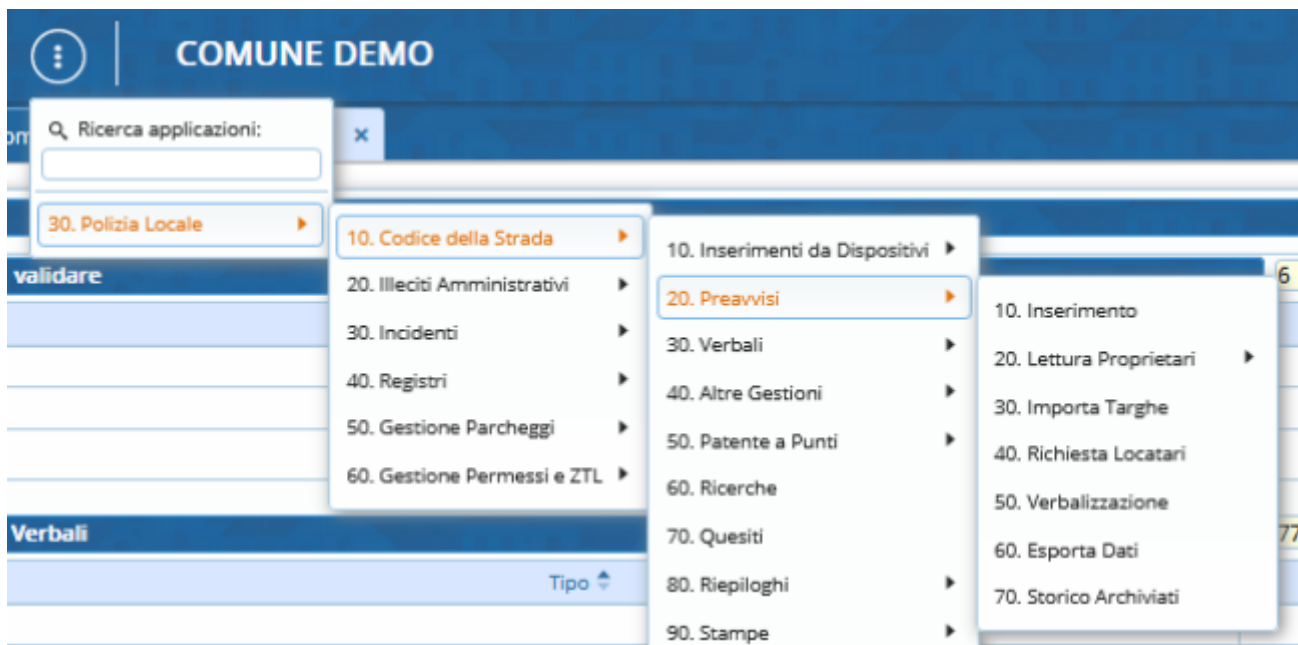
COMUNE DEMO

om

Ricerca applicazioni:

30. Polizia Locale

10. Codice della Strada
20. Illeciti Amministrativi
30. Incidenti
40. Registri
50. Gestione Parcheggi
60. Gestione Permessi e ZTL

10. Inserimenti da Dispositivi
20. Preavvisi
30. Verbali
40. Altre Gestioni
50. Patente a Punti
60. Ricerche
70. Quesiti
80. Riepiloghi
90. Stampe

10. Inserimento
20. Lettura Proprietari
30. Importa Targhe
40. Richiesta Locatari
50. Verbalizzazione
60. Esporta Dati
70. Storico Archiviati

validare
6
Verbali
77
Tipo